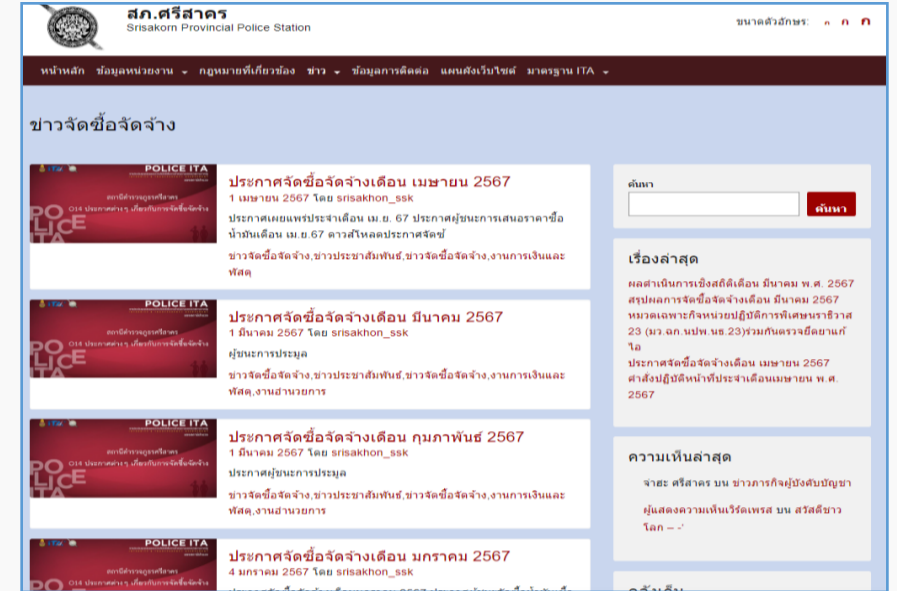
สภ.ศรีสาคร
Srisakorn Provincial Police Station

ขนาดตัวอักษร: ก ก ก

หน้าหลัก ข้อมูลหน่วยงาน กฎหมายที่เกี่ยวข้อง ข่าว ข้อมูลการติดต่อ แผนผังเว็บไซต์ มาตรฐาน ITA

ข่าวจัดซื้อจัดจ้าง

POLICE ITA
สถานีตำรวจภูธรศรีสาคร
O14 ประกาศต่างๆ เกี่ยวกับการจัดซื้อจัดจ้าง
POLICE

ประกาศจัดซื้อจัดจ้างเดือน เมษายน 2567
1 เมษายน 2567 โดย srisakhon_ssk
ประกาศเผยแพร่ประจำเดือน เม.ย. 67 ประกาศผู้ชนะการเสนอราคาซื้อน้ำมันเดือน เม.ย.67 ดาวน์โหลดประกาศจัดซ์
ข่าวจัดซื้อจัดจ้าง,ข่าวประชาสัมพันธ์,ข่าวจัดซื้อจัดจ้าง,งานการเงินและพัสดุ

POLICE ITA
สถานีตำรวจภูธรศรีสาคร
O14 ประกาศต่างๆ เกี่ยวกับการจัดซื้อจัดจ้าง
POLICE

ประกาศจัดซื้อจัดจ้างเดือน มีนาคม 2567
1 มีนาคม 2567 โดย srisakhon_ssk
ผู้ชนะการประมูล
ข่าวจัดซื้อจัดจ้าง,ข่าวประชาสัมพันธ์,ข่าวจัดซื้อจัดจ้าง,งานการเงินและพัสดุ,งานอำนวยการ

POLICE ITA
สถานีตำรวจภูธรศรีสาคร
O14 ประกาศต่างๆ เกี่ยวกับการจัดซื้อจัดจ้าง
POLICE

ประกาศจัดซื้อจัดจ้างเดือน กุมภาพันธ์ 2567
1 มีนาคม 2567 โดย srisakhon_ssk
ประกาศผู้ชนะการประมูล
ข่าวจัดซื้อจัดจ้าง,ข่าวประชาสัมพันธ์,ข่าวจัดซื้อจัดจ้าง,งานการเงินและพัสดุ,งานอำนวยการ

POLICE ITA
สถานีตำรวจภูธรศรีสาคร
O14 ประกาศต่างๆ เกี่ยวกับการจัดซื้อจัดจ้าง

ประกาศจัดซื้อจัดจ้างเดือน มกราคม 2567
4 มกราคม 2567 โดย srisakhon_ssk
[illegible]

ค้นหา
ค้นหา

เรื่องล่าสุด
ผลดำเนินการเชิงสถิติเดือน มีนาคม พ.ศ. 2567
สรุปผลการจัดซื้อจัดจ้างเดือน มีนาคม 2567
หมวดเฉพาะกิจหน่วยปฏิบัติการพิเศษนราธิวาส 23 (มว.ฉก.นปพ.นธ.23)ร่วมกันตรวจยึดยาแก้ไอ
ประกาศจัดซื้อจัดจ้างเดือน เมษายน 2567
คำสั่งปฏิบัติหน้าที่ประจำเดือนเมษายน พ.ศ. 2567

ความเห็นล่าสุด
จ่าฮะ ศรีสาคร บน ข่าวภารกิจผู้บังคับบัญชา
ผู้แสดงความเห็นเวิร์ดเพรส บน สวัสดีชาวโลก – -'

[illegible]